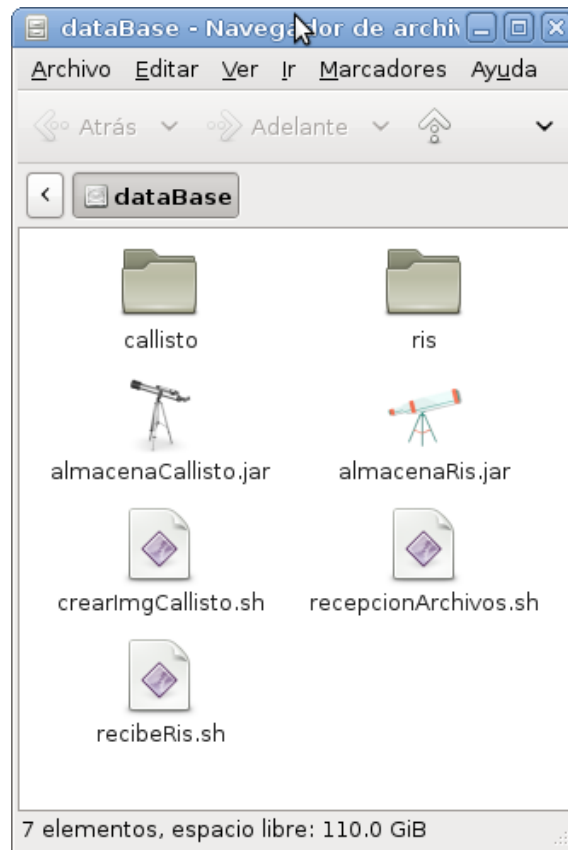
dataBase - Naveg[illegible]dor de archi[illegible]

Archivo Editar Ver Ir Marcadores Ayuda

Atrás Adelante

dataBase

callisto

ris

almacenaCallisto.jar

almacenaRis.jar

crearImgCallisto.sh

recepcionArchivos.sh

recibeRis.sh

7 elementos, espacio libre: 110.0 GiB